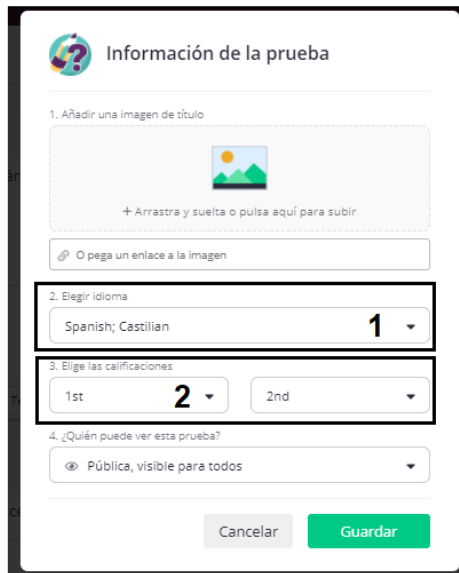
Información de la prueba

1. Añadir una imagen de título

+ Arrastra y suelta o pulsa aquí para subir

O pega un enlace a la imagen

2. Elegir idioma

Spanish; Castilian

1

3. Elige las calificaciones

1st

2

2nd

4. ¿Quién puede ver esta prueba?

Pública, visible para todos

Cancelar

Guardar